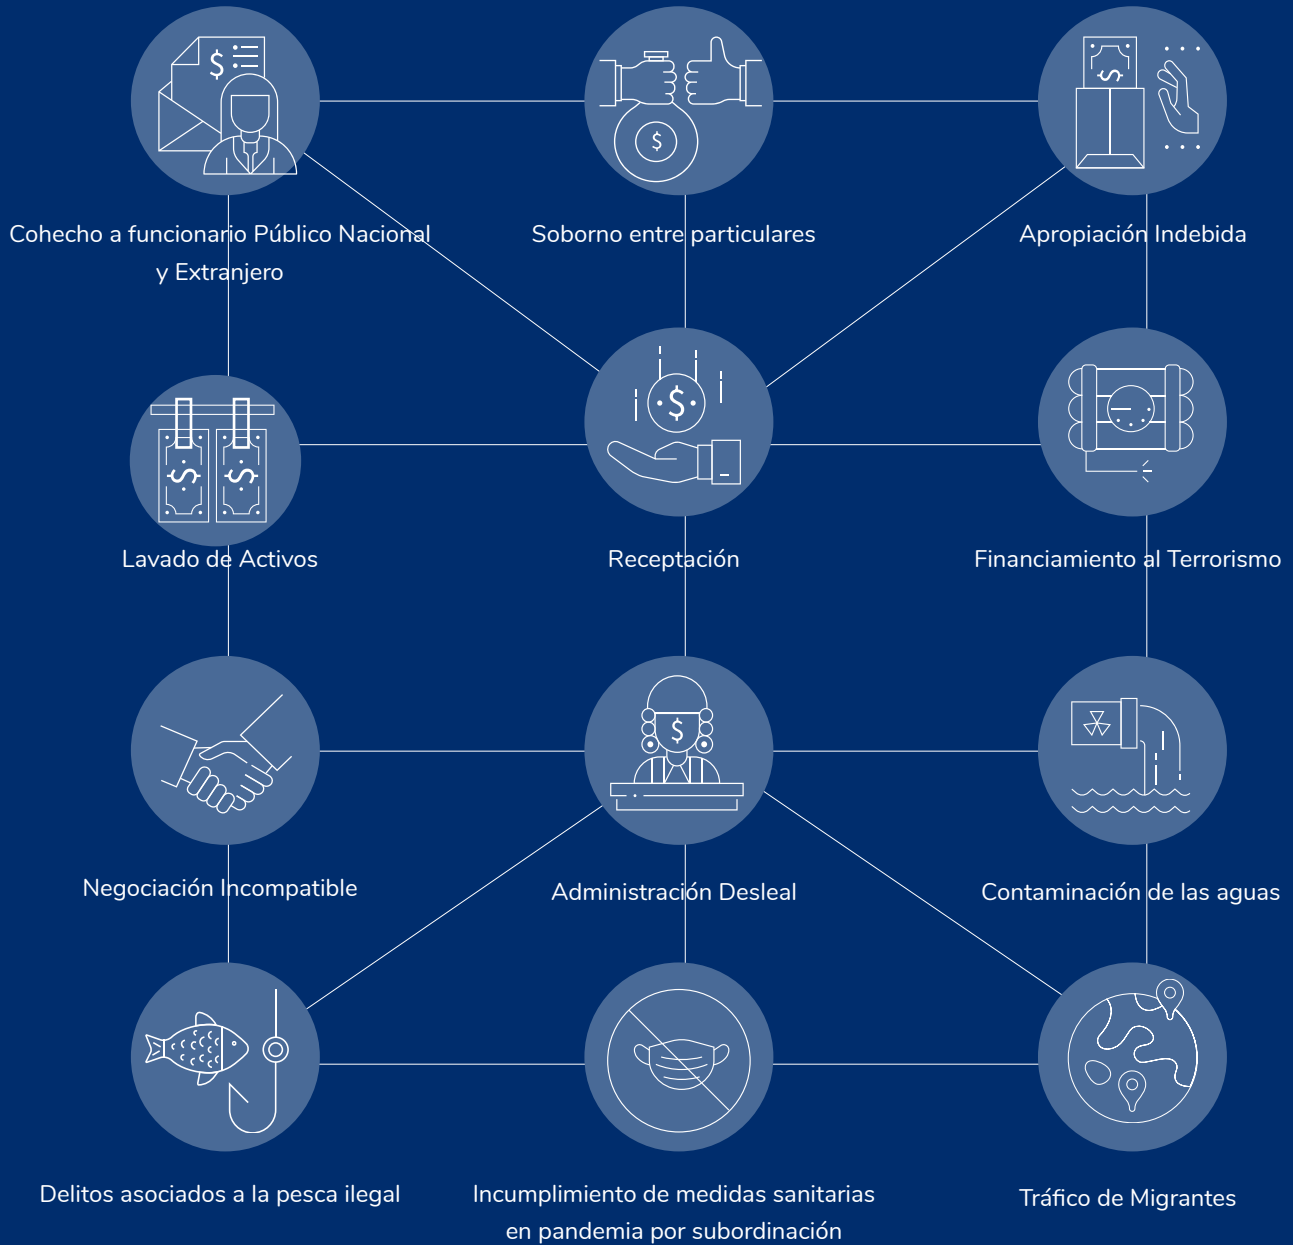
Cohecho a funcionario Público Nacional y Extranjero

Soborno entre particulares

Apropiación Indebida

Lavado de Activos

Receptación

Financiamiento al Terrorismo

Negociación Incompatible

Administración Desleal

Contaminación de las aguas

Delitos asociados a la pesca ilegal

Incumplimiento de medidas sanitarias en pandemia por subordinación

Tráfico de Migrantes